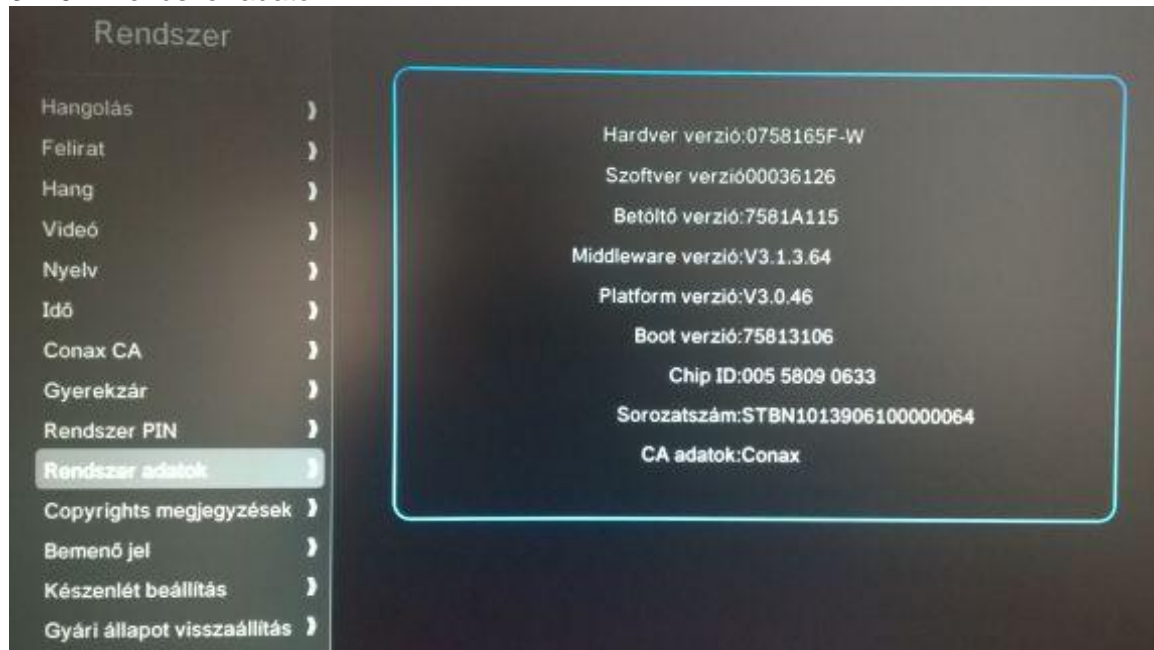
Rendszer

Hangolás
Felirat
Hang
Videó
Nyelv
Idő
Conax CA
Gyerekzár
Rendszer PIN
Rendszer adatok
Copyrights megjegyzések
Bemenő jel
Készenlét beállítás
Gyári állapot visszaállítás

Hardver verzió:0758165F-W
Szoftver verzió00036126
Betöltő verzió:7581A115
Middleware verzió:V3.1.3.64
Platform verzió:V3.0.46
Boot verzió:75813106
Chip ID:005 5809 0633
Sorozatszám:STBN1013906100000064
CA adatok:Conax